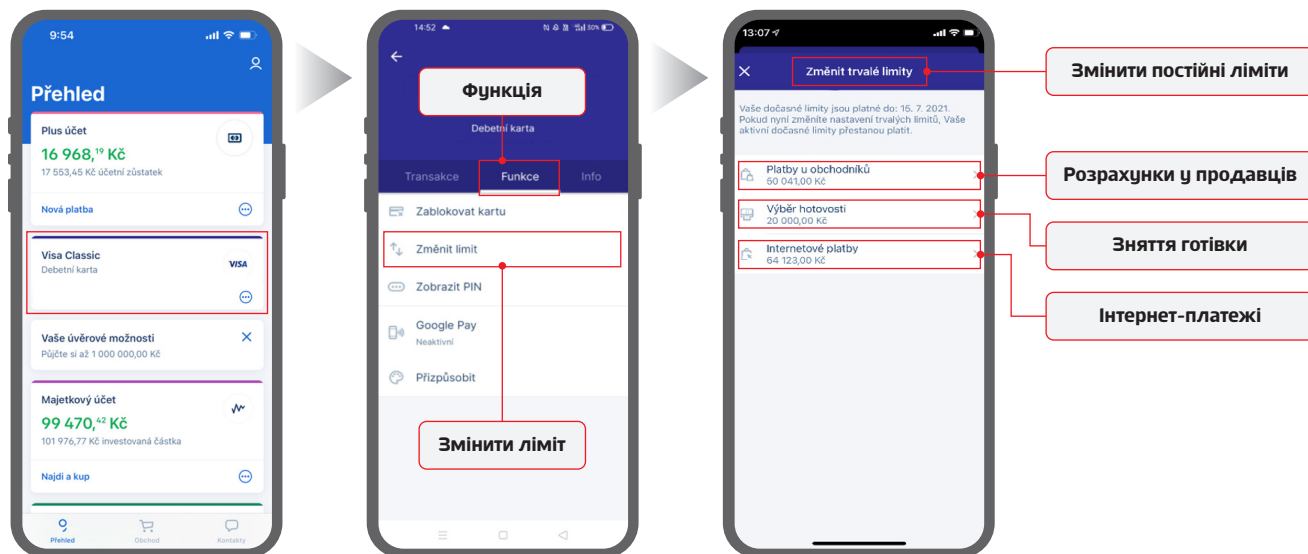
9:54

Přehled

Plus účet
16 968,$^{19}$ Kč
17 553,45 Kč účetní zůstatek
Nová platba

Visa Classic
Debetní karta
VISA

Vaše úvěrové možnosti
Půjčte si až 1 000 000,00 Kč

Majetkový účet
99 470,$^{42}$ Kč
101 976,77 Kč investovaná částka
Najdi a kup

Přehled Obchod Kontakty

14:52

Функція

Debetní karta

Transakce Funkce Info

Zablokovat kartu
Změnit limit
Zobrazit PIN
Google Pay
Neaktivní
Přizpůsobit

Змінити ліміт

13:07

Změnit trvalé limity

Vaše dočasné limity jsou platné do: 15. 7. 2021. Pokud nyní změníte nastavení trvalých limitů, Vaše aktivní dočasné limity přestanou platit.

Platby u obchodníků
50 041,00 Kč
Výběr hotovosti
20 000,00 Kč
Internetové platby
64 123,00 Kč

Змінити постійні ліміти
Розрахунки у продавців
Зняття готівки
Інтернет-платежі